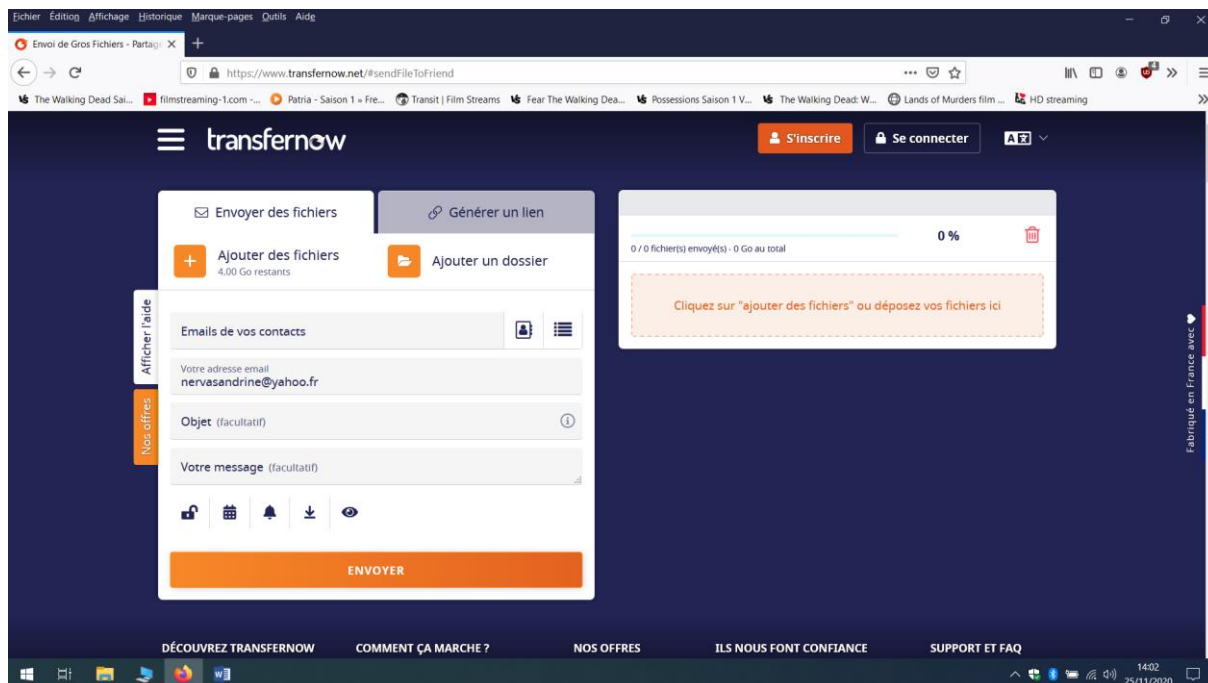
Fichier Édition Affichage Historique Marque-pages Outils Aide

Envoi de Gros Fichiers - Partag ×

https://www.transfernow.net/#sendFileToFriend

The Walking Dead Sai... filmstreaming-1.com -... Patria - Saison 1 » Fre... Transit | Film Streams Fear The Walking Dea... Possessions Saison 1 V... The Walking Dead: W... Lands of Murders film ... HD streaming

transfernow

S'inscrire

Se connecter

Envoyer des fichiers

Générer un lien

Ajouter des fichiers
4.00 Go restants

Ajouter un dossier

Afficher l'aide

Nos offres

Emails de vos contacts

Votre adresse email
nervasandrine@yahoo.fr

Objet (facultatif)

Votre message (facultatif)

ENVOYER

0 %

0 / 0 fichier(s) envoyé(s) - 0 Go au total

Cliquez sur "ajouter des fichiers" ou déposez vos fichiers ici

Fabriqué en France avec

DÉCOUVREZ TRANSFERNOW COMMENT ÇA MARCHE ? NOS OFFRES ILS NOUS FONT CONFIANCE SUPPORT ET FAQ

14:02
25/11/2020